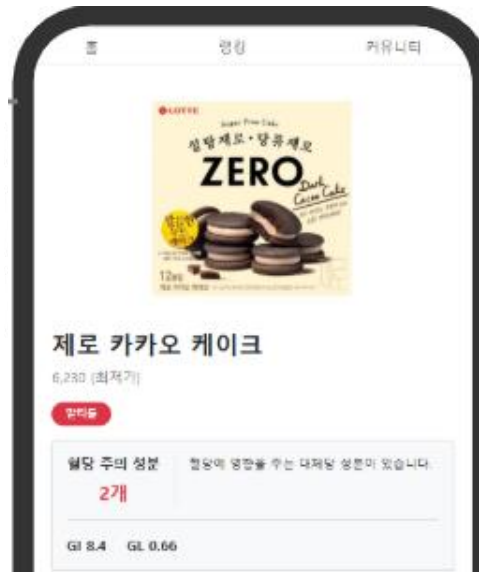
홈 랭킹 커뮤니티

LOTTE

Sugar Free Cake

설탕제로·당류제로

ZERO

Dark Cocoa Cake

12ea

제로 카카오 케이크

6,230 (최저가)

말티톨

혈당 주의 성분 2개

혈당에 영향을 주는 대체당 성분이 있습니다.

GI 8.4 GL 0.66